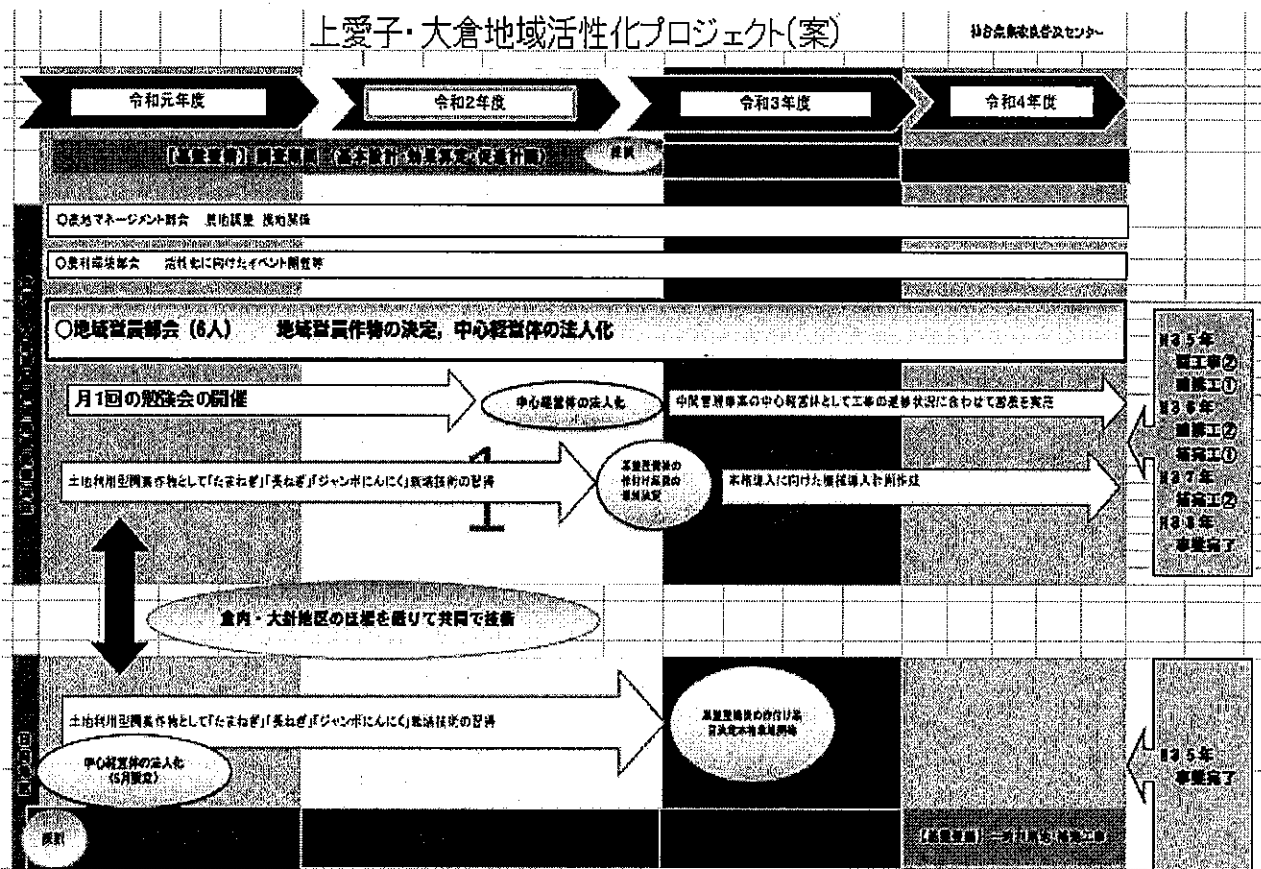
上愛子・大倉地域活性化プロジェクト(案)

仙台農業改良普及センター

令和元年度

令和2年度

令和3年度

令和4年度

【基盤整備】調査期間（基本設計・効果算定・促進計画）

採択

○農地マネージメント部会　農地調整　換地関係

○農村環境部会　活性化に向けたイベント開催等

○地域営農部会（6人）　地域営農作物の決定，中心経営体の法人化

月1回の勉強会の開催

中心経営体の法人化

中間管理事業の中心経営体として工事の進捗状況に合わせて営農を実施

土地利用型園芸作物として「たまねぎ」「長ねぎ」「ジャンボにんにく」栽培技術の習得

基盤整備後の作付け品目の選定決定

本格導入に向けた機械導入計画作成

R5年 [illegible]工事②　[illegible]工①　R6年 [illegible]工②　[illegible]工①　R7年 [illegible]工②　R8年 事業完了

倉内・大針地区の垣根を越えて共同で技術

土地利用型園芸作物として「たまねぎ」「長ねぎ」「ジャンボにんにく」栽培技術の習得

基盤整備後の作付け品目決定本格栽培開始

中心経営体の法人化（5月設立）

R5年 事業完了

採択

【基盤整備】一期工事　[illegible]工事